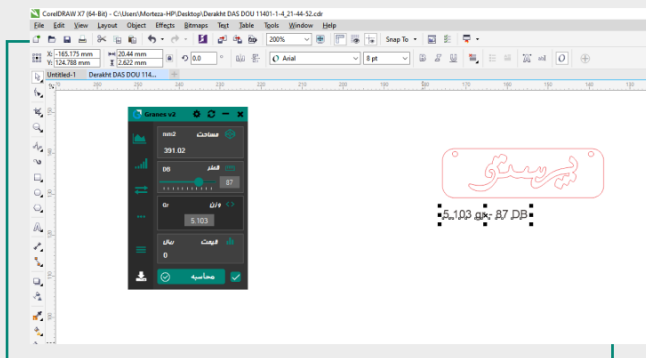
CorelDRAW X7 (64-Bit) - C:\Users\Morteza-HP\Desktop\Derakht DAS DOU 11401-1-4_21-44-52.cdr

File Edit View Layout Object Effects Bitmaps Text Table Tools Window Help

200% Snap To

X: -165.175 mm
Y: 124.788 mm
20.44 mm
2.622 mm
0.0
Arial
8 pt

Untitled-1 Derakht DAS DOU 114...

Granes v2

mm2 مساحت
391.02

الشر 08
87

Gr وزن
5.103

قیمت ریال
0

محاسبه

پرستو

5.103 gr - 87 DB